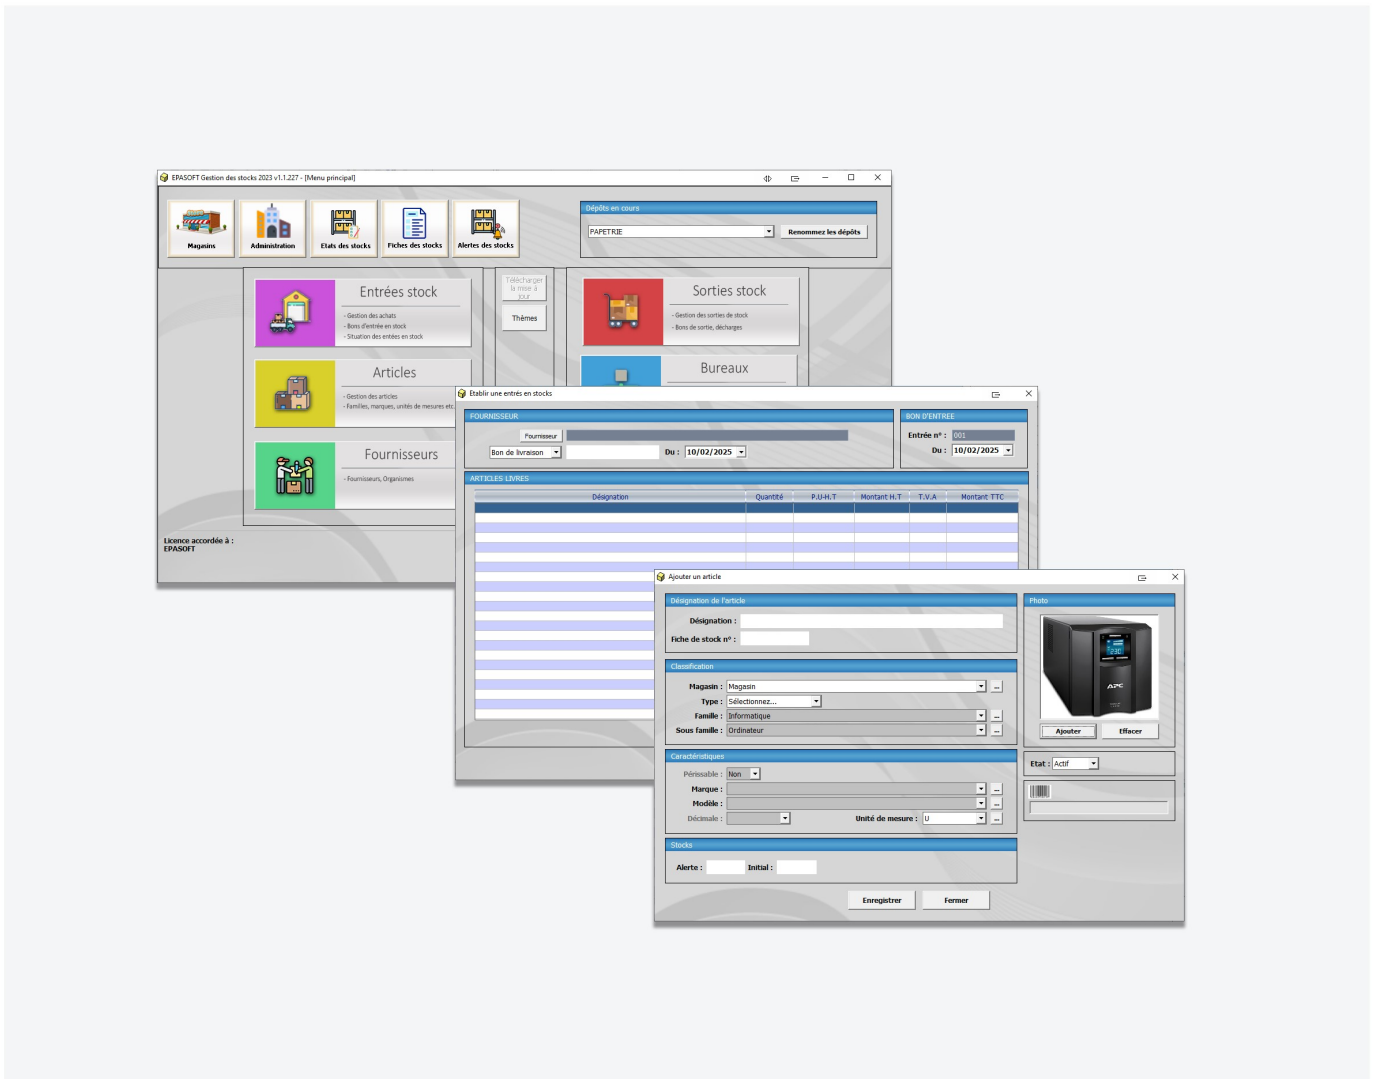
EPASOFT Gestion des stocks 2023 v1.1.227 - [Menu principal]

Magasins
Administration
Etats des stocks
Fiches des stocks
Alertes des stocks

Dépôts en cours
PAPETRIE
Renommez les dépôts

Entrées stock
- Gestion des achats
- Bons d'entrée en stock
- Situation des entées en stock

Télécharger la mise à jour
Thèmes

Sorties stock
- Gestion des sorties de stock
- Bons de sortie, décharges

Articles
- Gestion des articles
- Familles, marques, unités de mesures etc.

Bureaux

Fournisseurs
- Fournisseurs, Organismes

Licence accordée à :
EPASOFT

Etablir une entrés en stocks

FOURNISSEUR
Fournisseur
Bon de livraison
Du : 10/02/2025

BON D'ENTREE
Entrée n° : 001
Du : 10/02/2025

ARTICLES LIVRES

| Désignation | Quantité | P.U-H.T | Montant H.T | T.V.A | Montant TTC |
|---|---|---|---|---|---|

Ajouter un article

Désignation de l'article
Désignation :
Fiche de stock n° :

Photo
Ajouter
Effacer

Classification
Magasin : Magasin
Type : Sélectionnez...
Famille : Informatique
Sous famille : Ordinateur

Caractéristiques
Périssable : Non
Marque :
Modèle :
Décimale :
Unité de mesure : U

Etat : Actif

Stocks
Alerte :
Initial :

Enregistrer
Fermer